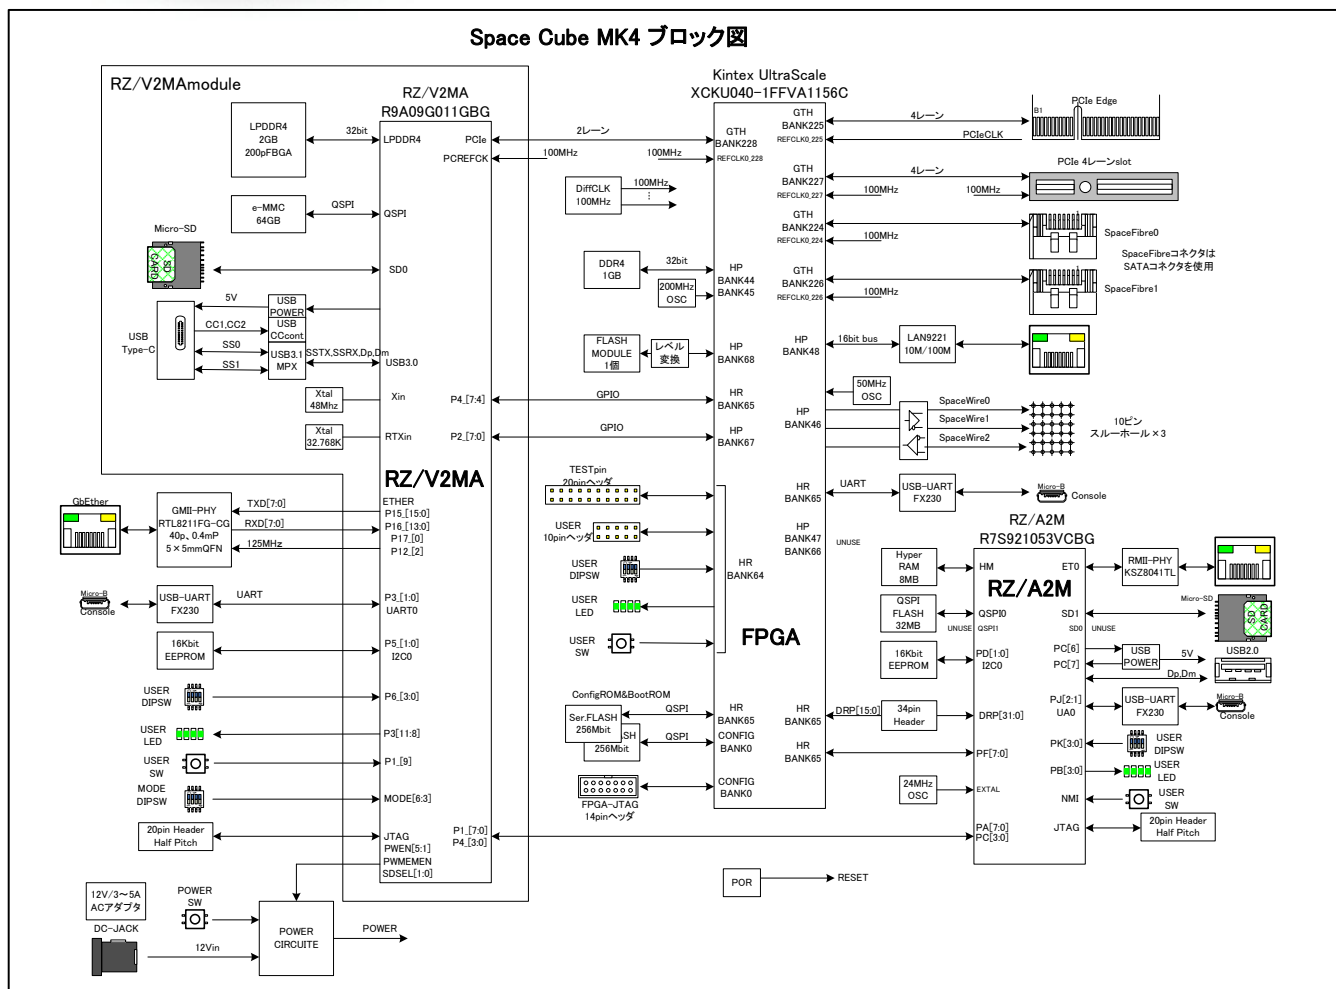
Space Cube MK4 ブロック図

RZ/V2MAmodule

RZ/V2MA
R9A09G011GBG

LPDDR4
2GB
200pFBGA

32bit

LPDDR4

PCIe

PCREFCK

e-MMC
64GB

QSPI

QSPI

Micro-SD

SD CARD

SD0

USB
Type-C

5V

USB POWER

CC1,CC2

USB CCcont

SS0

SS1

USB3.1 MPX

SSTX,SSRX,Dp,Dm

USB3.0

Xtal
48Mhz

Xin

Xtal
32.768K

RTXin

P4_[7:4]

P2_[7:0]

RZ/V2MA

GbEther

GMII-PHY
RTL8211FG-CG
40p、0.4mP
5×5mmQFN

TXD[7:0]

RXD[7:0]

125MHz

ETHER
P15_[15:0]
P16_[13:0]
P17_[0]
P12_[2]

Micro-B
Console

USB-UART
FX230

UART

P3_[1:0]
UART0

16Kbit
EEPROM

P5_[1:0]
I2C0

USER
DIPSW

P6_[3:0]

USER
LED

P3[11:8]

USER
SW

P1_[9]

MODE
DIPSW

MODE[6:3]

20pin Header
Half Pitch

JTAG
PWEN[5:1]
PWMEMEN
SDSEL[1:0]

P1_[7:0]
P4_[3:0]

12V/3～5A
ACアダプタ

DC-JACK

POWER
SW

12Vin

POWER
CIRCUITE

POWER

2レーン

100MHz

100MHz

Kintex UltraScale
XCKU040-1FFVA1156C

GTH
BANK228
REFCLK0_228

DiffCLK
100MHz

100MHz

DDR4
1GB

32bit

200MHz
OSC

HP
BANK44
BANK45

FLASH
MODULE
1個

レベル
変換

HP
BANK68

GPIO

HR
BANK65

GPIO

HP
BANK67

TESTpin
20pinヘッダ

USER
10pinヘッダ

USER
DIPSW

USER
LED

USER
SW

HR
BANK64

FPGA

ConfigROM&BootROM

Ser.FLASH
256Mbit

SH
256Mbit

QSPI

QSPI

HR
BANK65
CONFIG
BANK0

FPGA-JTAG
14pinヘッダ

CONFIG
BANK0

GTH
BANK225
REFCLK0_225

4レーン

PCIeCLK

B1

PCIe Edge

GTH
BANK227
REFCLK0_227

4レーン

100MHz

100MHz

PCIe 4レーンslot

GTH
BANK224
REFCLK0_224

100MHz

SpaceFibre0

SpaceFibreコネクタは
SATAコネクタを使用

GTH
BANK226
REFCLK0_226

100MHz

SpaceFibre1

HP
BANK48

16bit bus

LAN9221
10M/100M

50MHz
OSC

HP
BANK46

SpaceWire0

SpaceWire1

SpaceWire2

10ピン
スルーホール×3

HR
BANK65

UART

USB-UART
FX230

Micro-B
Console

HP
BANK47
BANK66

UNUSE

RZ/A2M
R7S921053VCBG

Hyper
RAM
8MB

HM

ET0

RMII-PHY
KSZ8041TL

QSPI
FLASH
32MB

QSPI0

UNUSE

QSPI1

SD1

SD0

UNUSE

Micro-SD

SD CARD

RZ/A2M

16Kbit
EEPROM

PD[1:0]
I2C0

PC[6]
PC[7]

USB
POWER

5V

USB2.0

Dp,Dm

PJ[2:1]
UA0

USB-UART
FX230

Micro-B
Console

HR
BANK65

DRP[15:0]

34pin
Header

DRP[31:0]

HR
BANK65

PF[7:0]

PK[3:0]

USER
DIPSW

PB[3:0]

USER
LED

24MHz
OSC

EXTAL

NMI

USER
SW

PA[7:0]
PC[3:0]

JTAG

20pin Header
Half Pitch

POR

RESET